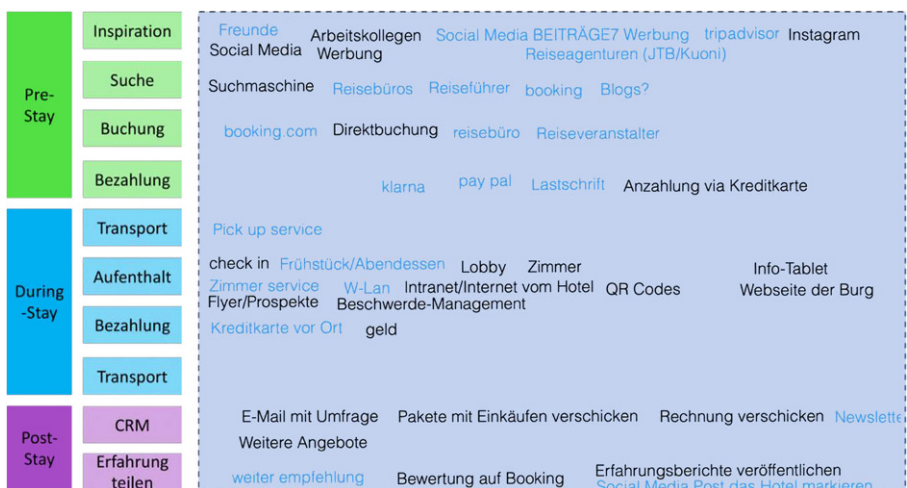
Pre-Stay

Inspiration

Suche

Buchung

Bezahlung

During-Stay

Transport

Aufenthalt

Bezahlung

Transport

Post-Stay

CRM

Erfahrung teilen

Freunde Arbeitskollegen Social Media BEITRÄGE7 Werbung tripadvisor Instagram
Social Media Werbung Reiseagenturen (JTB/Kuoni)

Suchmaschine Reisebüros Reiseführer booking Blogs?

booking.com Direktbuchung reisebüro Reiseveranstalter

klarna pay pal Lastschrift Anzahlung via Kreditkarte

Pick up service

check in Frühstück/Abendessen Lobby Zimmer Info-Tablet
Zimmer service W-Lan Intranet/Internet vom Hotel QR Codes Webseite der Burg
Flyer/Prospekte Beschwerde-Management
Kreditkarte vor Ort geld

E-Mail mit Umfrage Pakete mit Einkäufen verschicken Rechnung verschicken Newslette
Weitere Angebote

weiter empfehlung Bewertung auf Booking Erfahrungsberichte veröffentlichen
Social Media Post das Hotel markieren